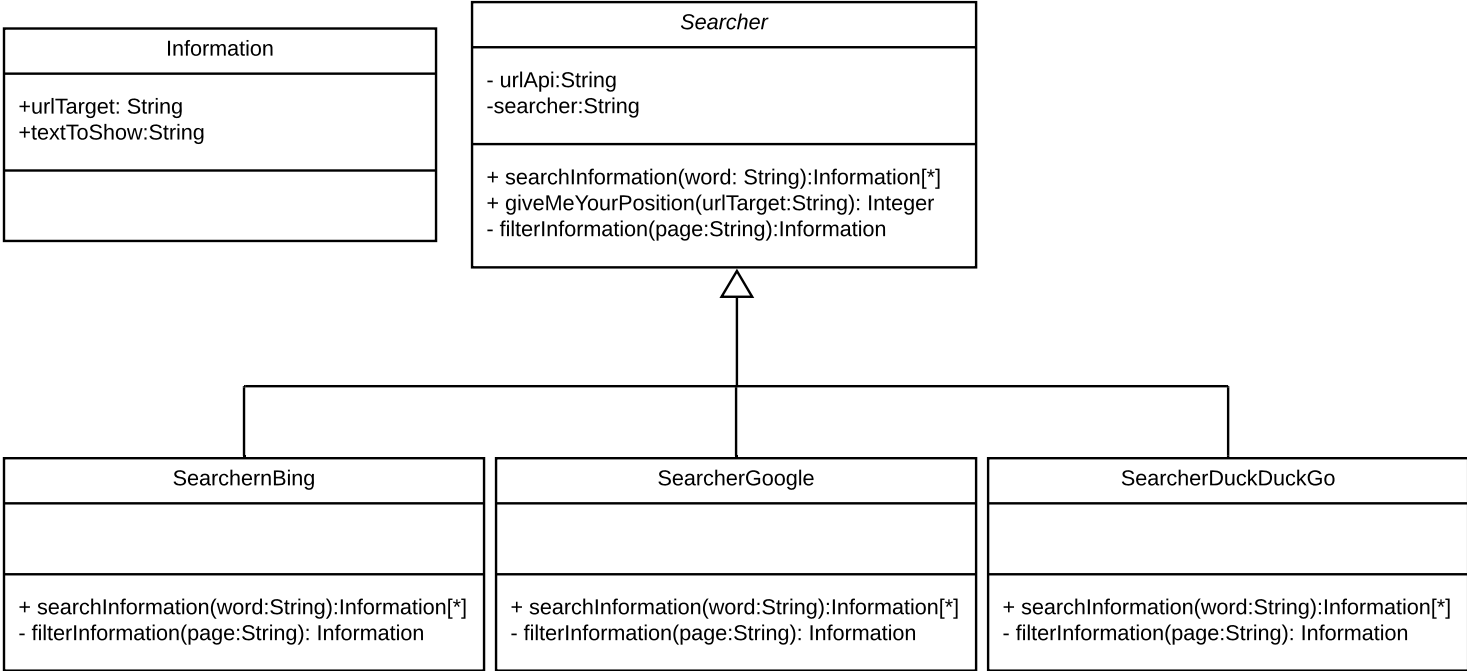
Information

+urlTarget: String
+textToShow:String

Searcher

- urlApi:String
-searcher:String

+ searchInformation(word: String):Information[*]
+ giveMeYourPosition(urlTarget:String): Integer
- filterInformation(page:String):Information

SearchernBing

+ searchInformation(word:String):Information[*]
- filterInformation(page:String): Information

SearcherGoogle

+ searchInformation(word:String):Information[*]
- filterInformation(page:String): Information

SearcherDuckDuckGo

+ searchInformation(word:String):Information[*]
- filterInformation(page:String): Information